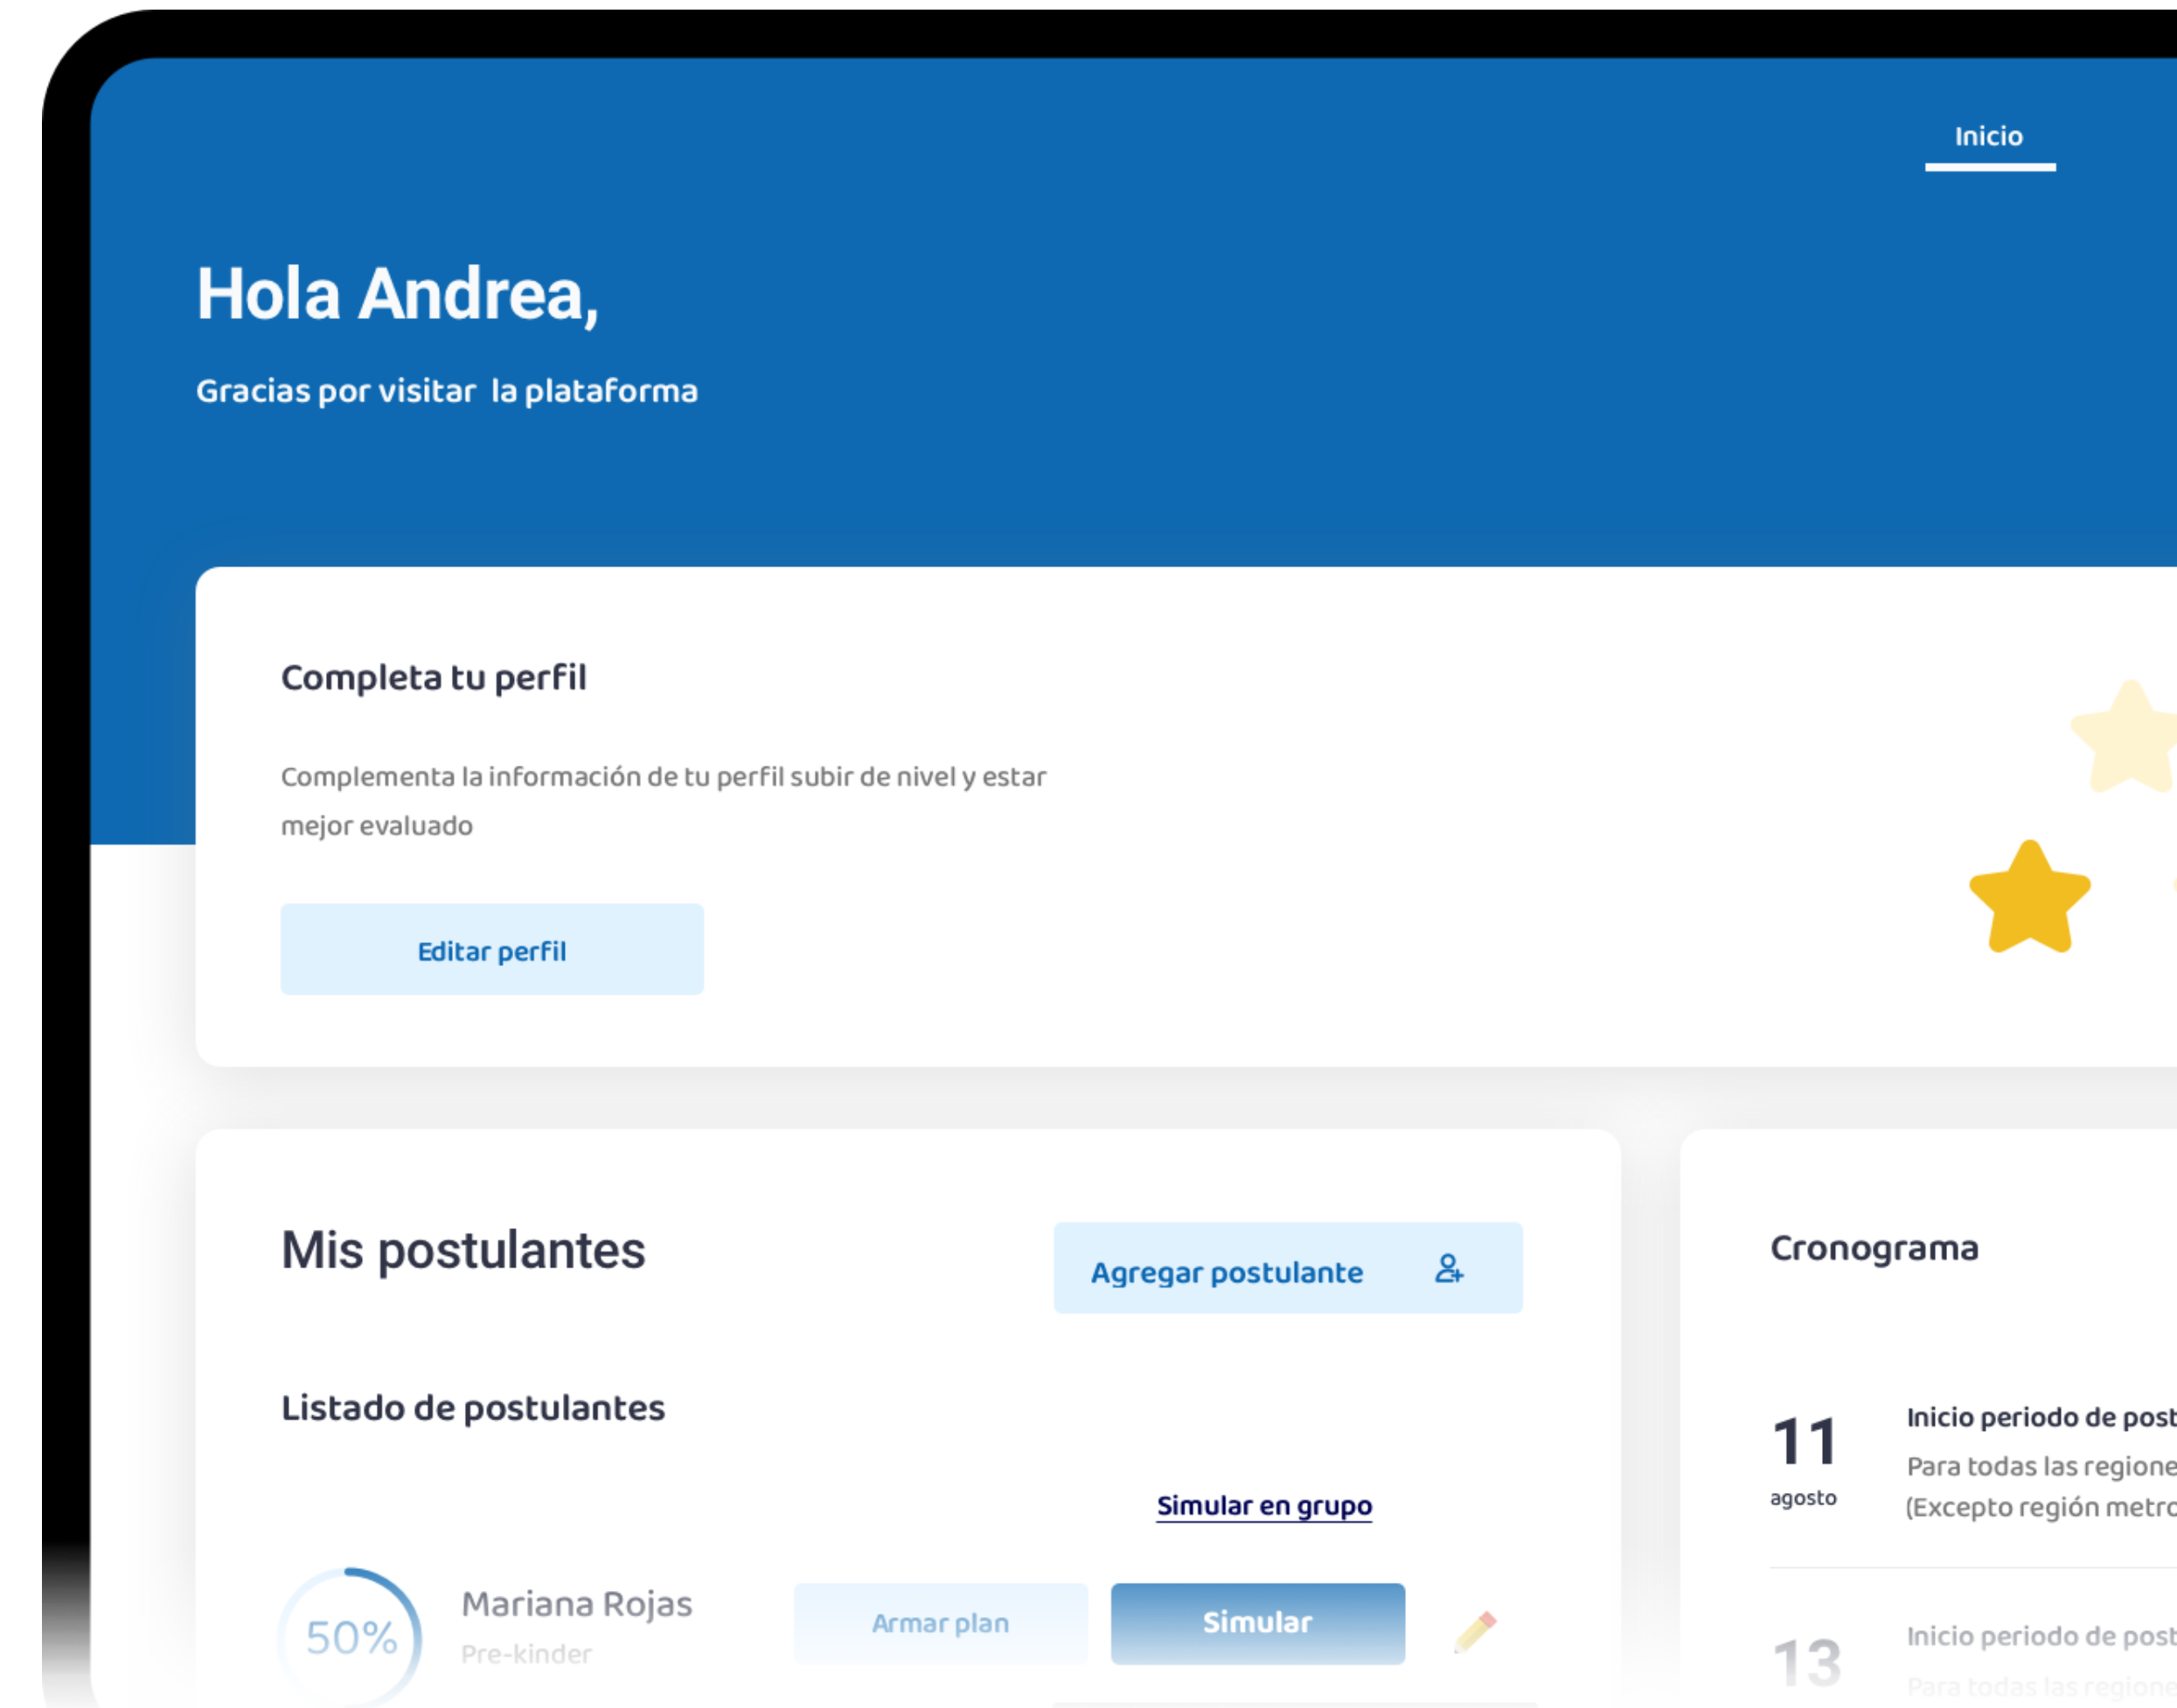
Inicio

Hola Andrea,

Gracias por visitar la plataforma

Completa tu perfil

Complementa la información de tu perfil subir de nivel y estar mejor evaluado

Editar perfil

Mis postulantes

Agregar postulante

Listado de postulantes

Simular en grupo

50%

Mariana Rojas

Pre-kinder

Armar plan

Simular

Cronograma

11
agosto

Inicio periodo de post

Para todas las regione

(Excepto región metro

13

Inicio periodo de post

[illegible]